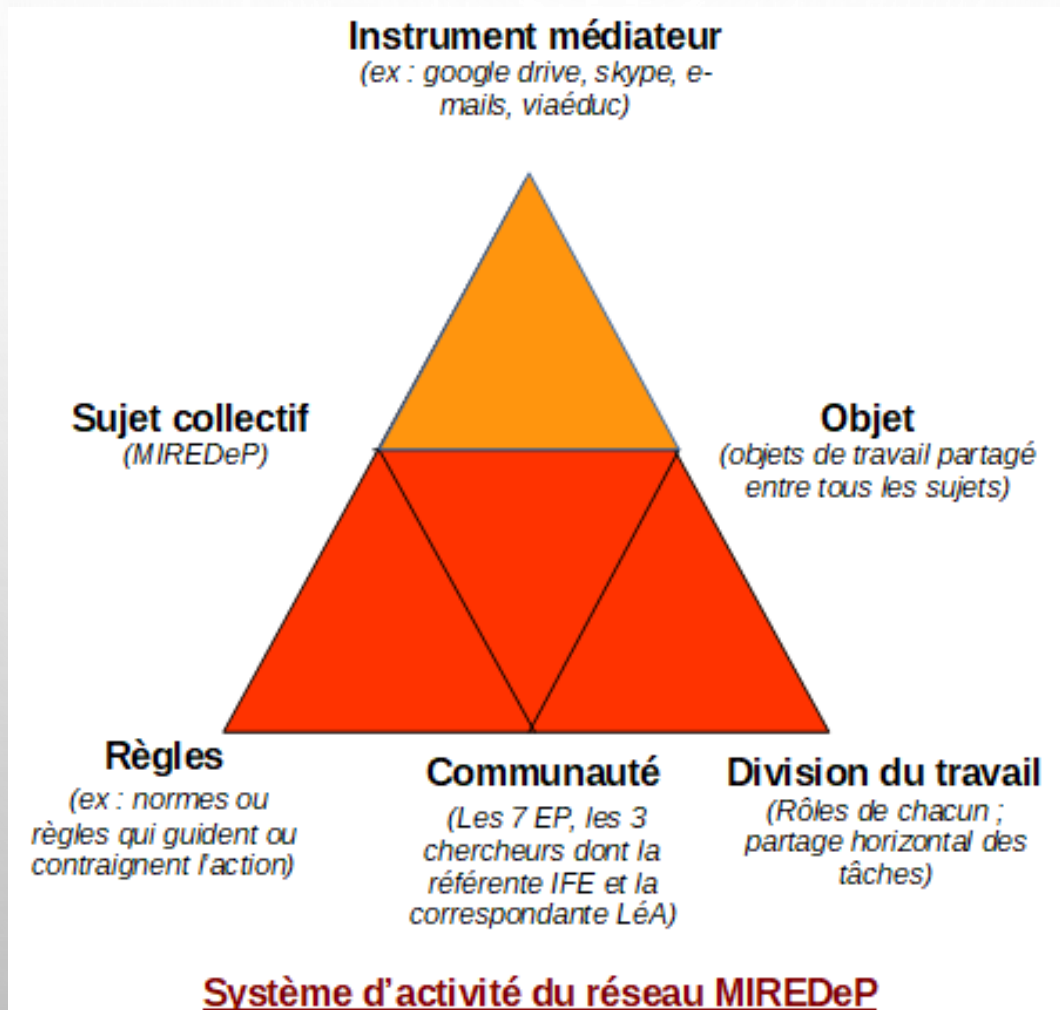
Instrument médiateur
(ex : google drive, skype, e-mails, viaéduc)

Sujet collectif
(MIREDeP)

Objet
(objets de travail partagé entre tous les sujets)

Règles
(ex : normes ou règles qui guident ou contraignent l'action)

Communauté
(Les 7 EP, les 3 chercheurs dont la référente IFE et la correspondante LéA)

Division du travail
(Rôles de chacun ; partage horizontal des tâches)

Système d'activité du réseau MIREDeP